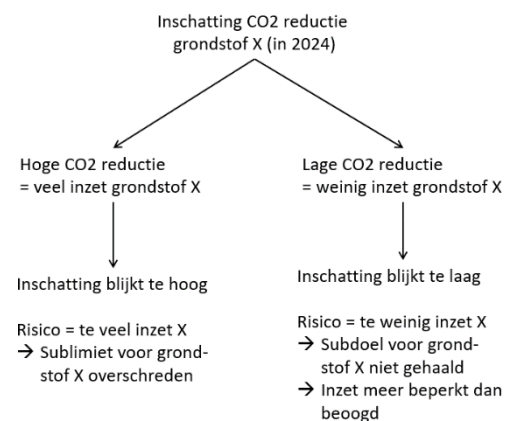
Inschatting CO2 reductie grondstof X (in 2024)

Hoge CO2 reductie = veel inzet grondstof X

Inschatting blijkt te hoog

Risico = te veel inzet X
→ Sublimiet voor grondstof X overschreden

Lage CO2 reductie = weinig inzet grondstof X

Inschatting blijkt te laag

Risico = te weinig inzet X
→ Subdoel voor grondstof X niet gehaald
→ Inzet meer beperkt dan beoogd